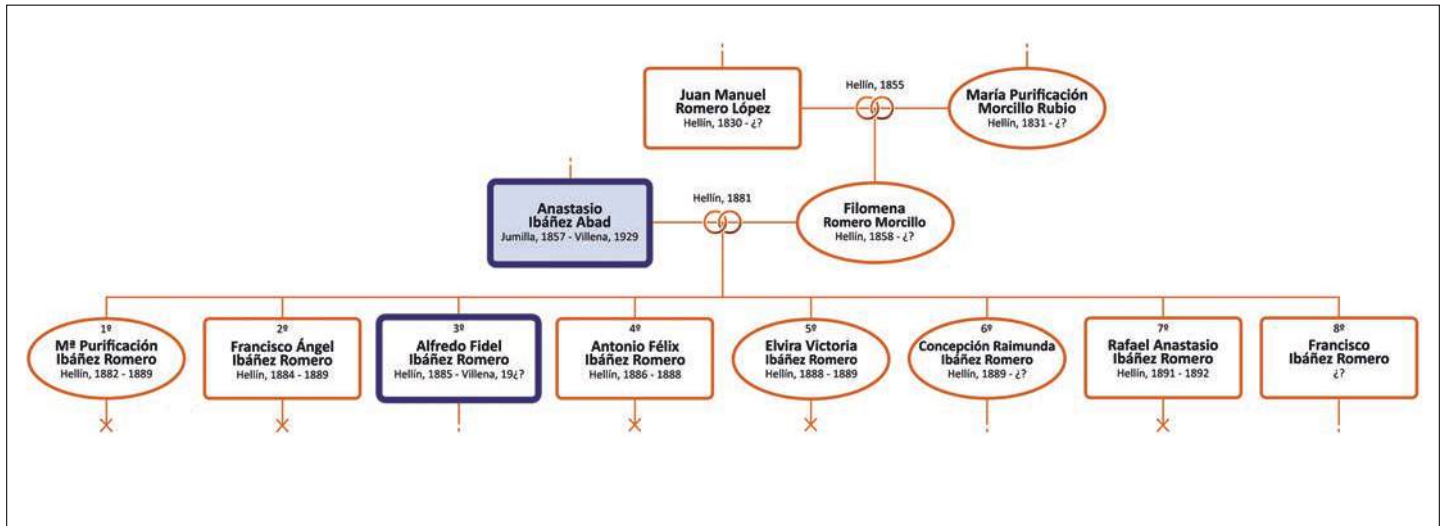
Juan Manuel Romero López
Hellín, 1830 - ¿?

Hellín, 1855

María Purificación Morcillo Rubio
Hellín, 1831 - ¿?

Anastasio Ibáñez Abad
Jumilla, 1857 - Villena, 1929

Hellín, 1881

Filomena Romero Morcillo
Hellín, 1858 - ¿?

1º
Mª Purificación Ibáñez Romero
Hellín, 1882 - 1889

2º
Francisco Ángel Ibáñez Romero
Hellín, 1884 - 1889

3º
Alfredo Fidel Ibáñez Romero
Hellín, 1885 - Villena, 19¿?

4º
Antonio Félix Ibáñez Romero
Hellín, 1886 - 1888

5º
Elvira Victoria Ibáñez Romero
Hellín, 1888 - 1889

6º
Concepción Raimunda Ibáñez Romero
Hellín, 1889 - ¿?

7º
Rafael Anastasio Ibáñez Romero
Hellín, 1891 - 1892

8º
Francisco Ibáñez Romero
¿?